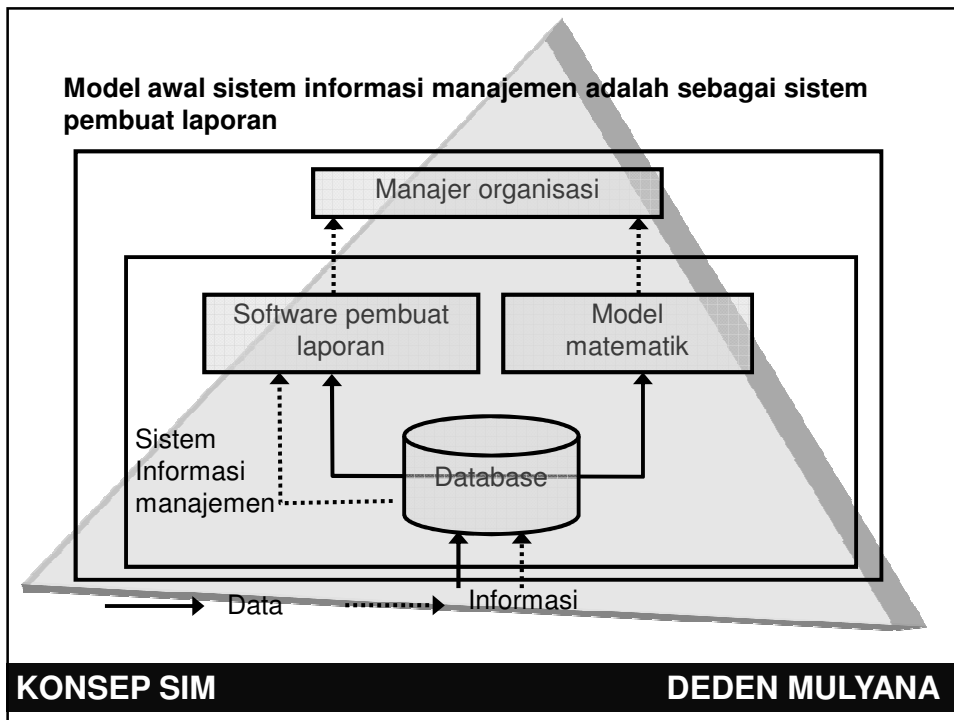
Model awal sistem informasi manajemen adalah sebagai sistem pembuat laporan

Manajer organisasi

Software pembuat laporan

Model matematik

Sistem Informasi manajemen

Database

Data

Informasi

KONSEP SIM

DEDEN MULYANA